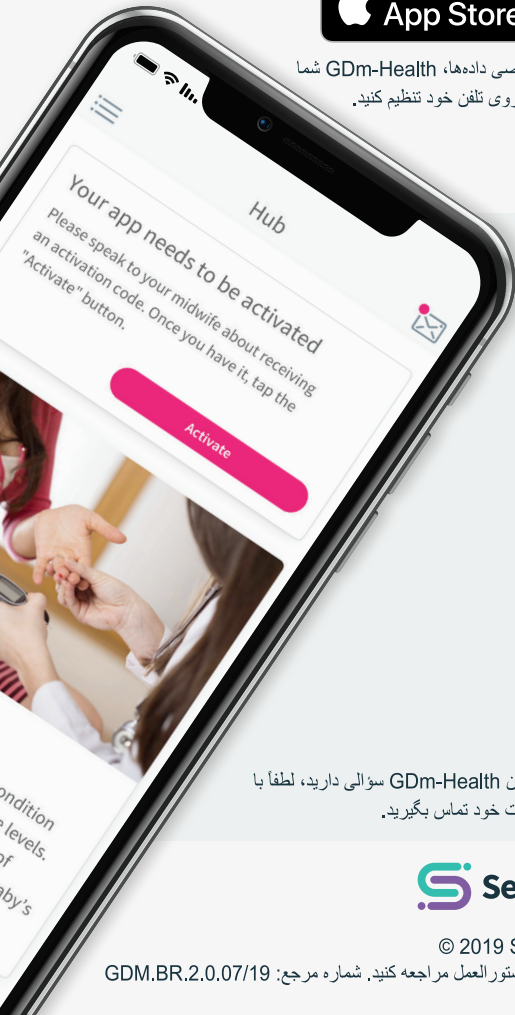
App Store

صی داده‌ها، GDm-Health شما
وی تلفن خود تنظیم کنید.

Hub

Your app needs to be activated

Please speak to your midwife about receiving an activation code. Once you have it, tap the "Activate" button.

Activate

ondition
levels.
of
aby's

ن GDm-Health سؤالی دارید، لطفاً با
ت خود تماس بگیرید.

Se

© 2019 S
ستورالعمل مراجعه کنید. شماره مرجع: GDM.BR.2.0.07/19